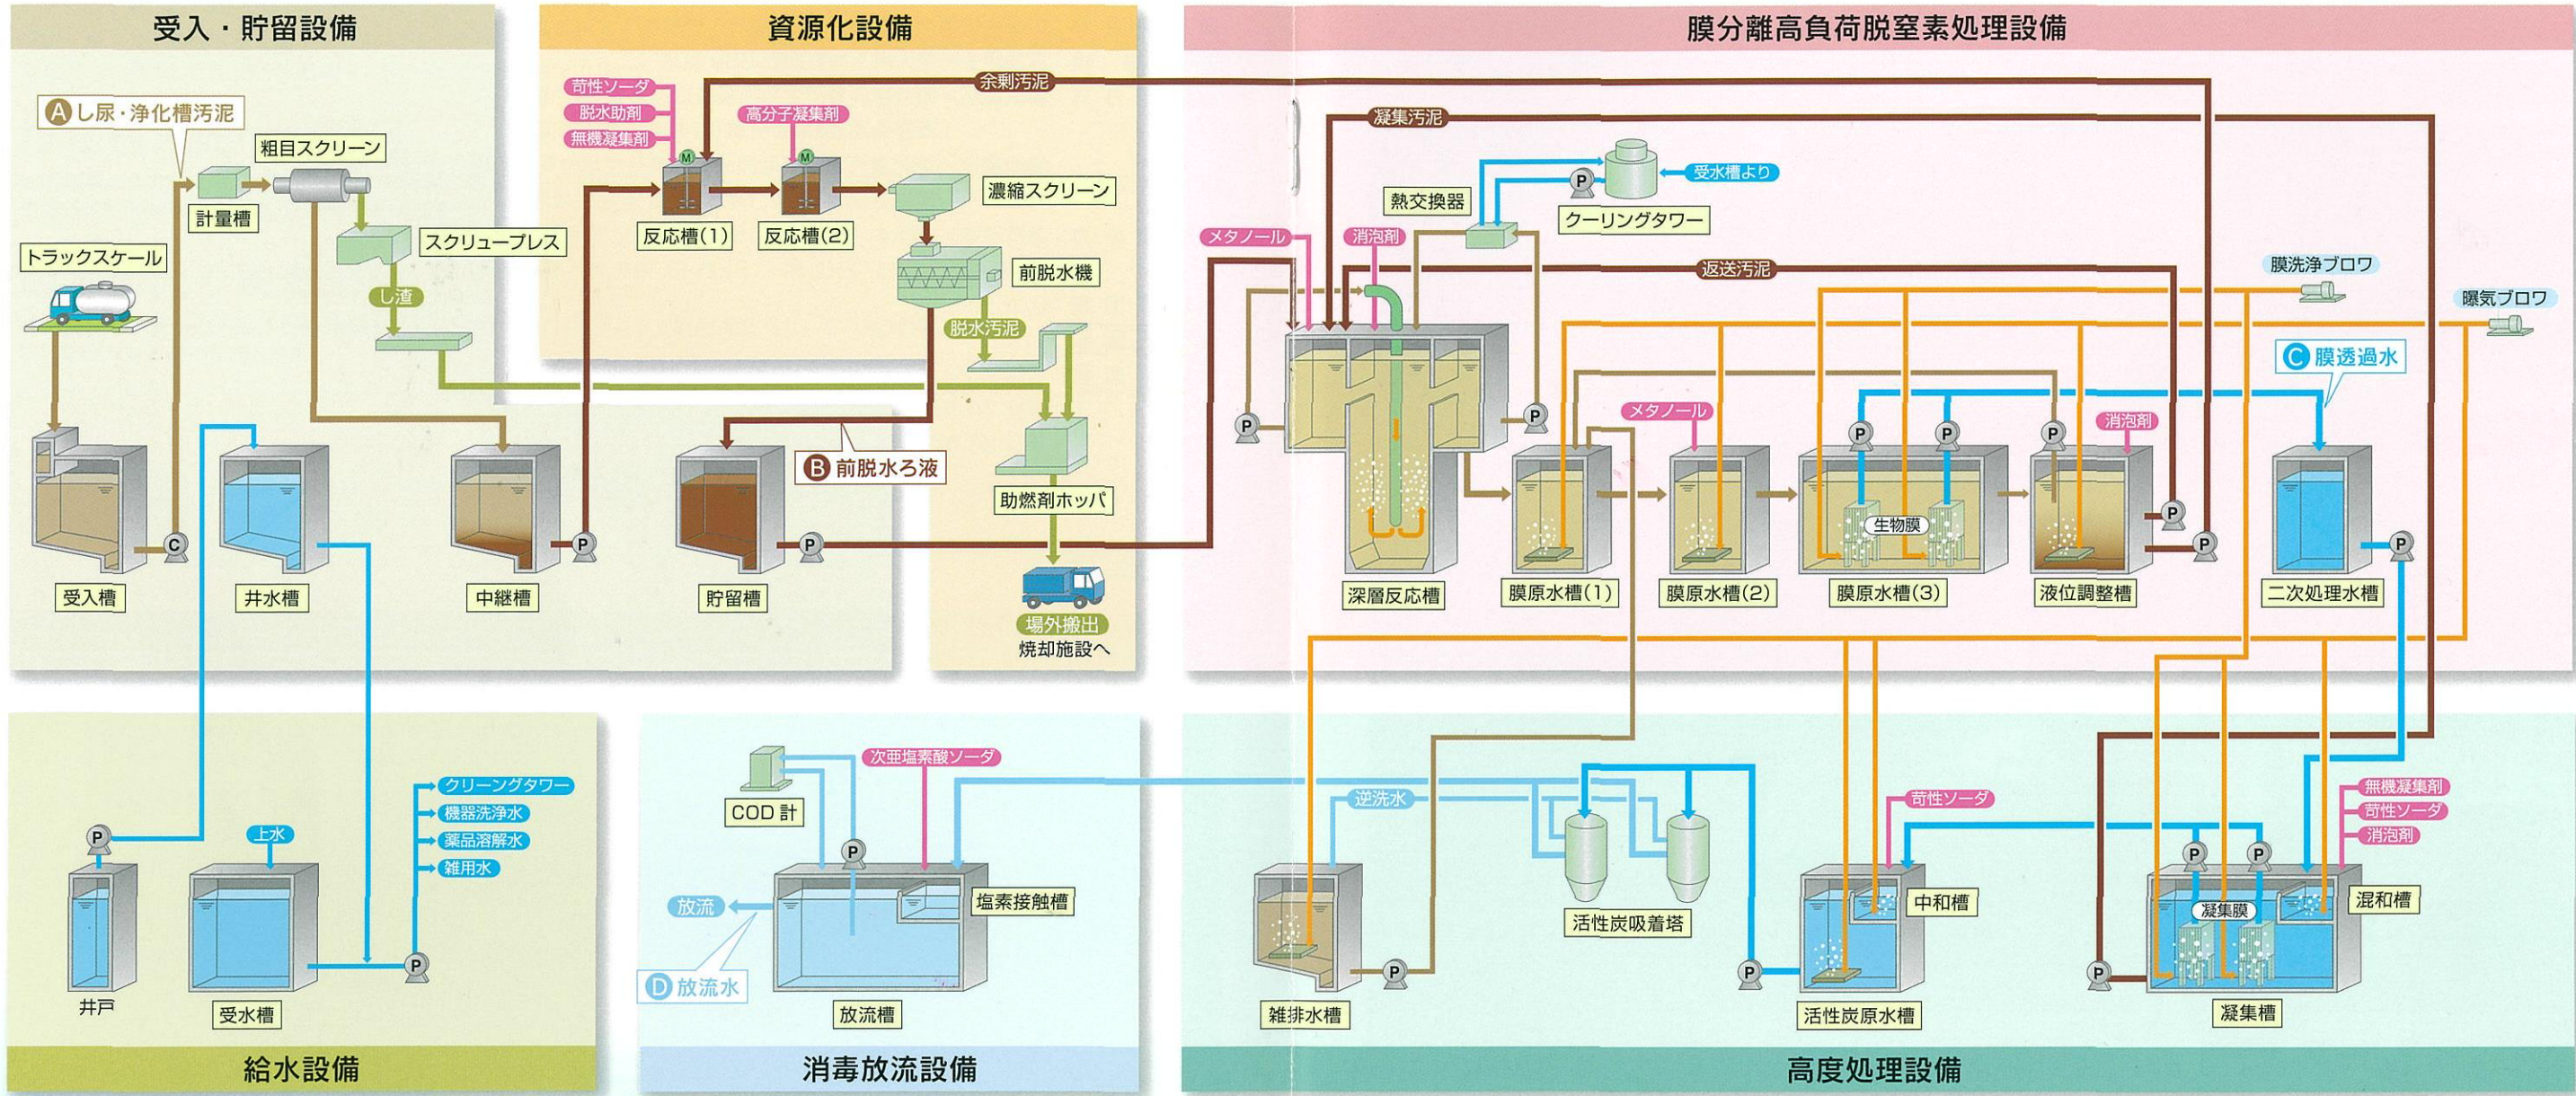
受入・貯留設備

A し尿・浄化槽汚泥

粗目スクリーン

計量槽

スクリュープレス

トラックスケール

し渣

C

受入槽

井水槽

中継槽

P

貯留槽

P

B 前脱水ろ液

資源化設備

苛性ソーダ

脱水助剤

無機凝集剤

M

高分子凝集剤

M

反応槽(1)

反応槽(2)

濃縮スクリーン

前脱水機

脱水汚泥

助燃剤ホッパ

場外搬出

焼却施設へ

膜分離高負荷脱窒素処理設備

余剰汚泥

凝集汚泥

受水槽より

P

熱交換器

クーリングタワー

メタノール

消泡剤

返送汚泥

膜洗浄ブロワ

曝気ブロワ

C 膜透過水

P

P

メタノール

P

P

P

消泡剤

生物膜

P

P

P

深層反応槽

膜原水槽(1)

膜原水槽(2)

膜原水槽(3)

液位調整槽

二次処理水槽

給水設備

クリーングタワー

機器洗浄水

薬品溶解水

雑用水

P

上水

P

井戸

受水槽

消毒放流設備

COD 計

次亜塩素酸ソーダ

P

塩素接触槽

放流

D 放流水

放流槽

高度処理設備

逆洗水

活性炭吸着塔

苛性ソーダ

中和槽

無機凝集剤

苛性ソーダ

消泡剤

P

P

凝集膜

混和槽

P

P

P

雑排水槽

活性炭原水槽

凝集槽